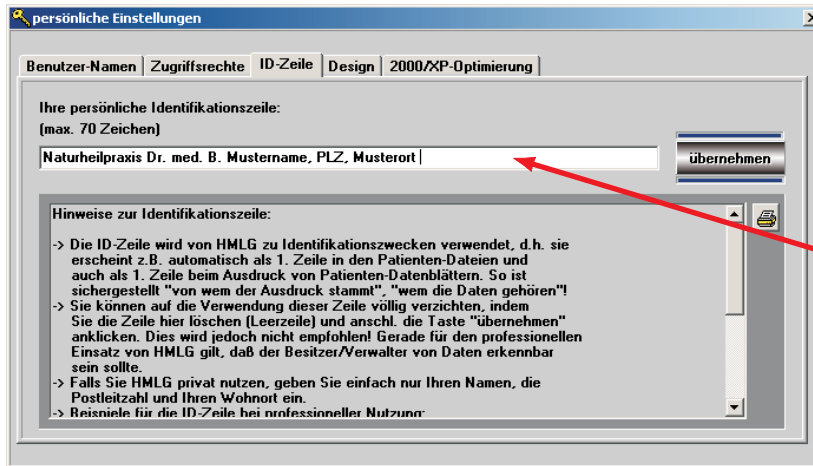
persönliche Einstellungen

X

Benutzer-Namen | Zugriffsrechte | ID-Zeile | Design | 2000/XP-Optimierung

Ihre persönliche Identifikationszeile:
(max. 70 Zeichen)

Naturheilpraxis Dr. med. B. Mustername, PLZ, Musterort

übernehmen

Hinweise zur Identifikationszeile:

-> Die ID-Zeile wird von HMLG zu Identifikationszwecken verwendet, d.h. sie erscheint z.B. automatisch als 1. Zeile in den Patienten-Dateien und auch als 1. Zeile beim Ausdruck von Patienten-Datenblättern. So ist sichergestellt "von wem der Ausdruck stammt", "wem die Daten gehören"!
-> Sie können auf die Verwendung dieser Zeile völlig verzichten, indem Sie die Zeile hier löschen (Leerzeile) und anschl. die Taste "übernehmen" anklicken. Dies wird jedoch nicht empfohlen! Gerade für den professionellen Einsatz von HMLG gilt, daß der Besitzer/Verwalter von Daten erkennbar sein sollte.
-> Falls Sie HMLG privat nutzen, geben Sie einfach nur Ihren Namen, die Postleitzahl und Ihren Wohnort ein.
-> Beispiele für die ID-Zeile bei professioneller Nutzung: